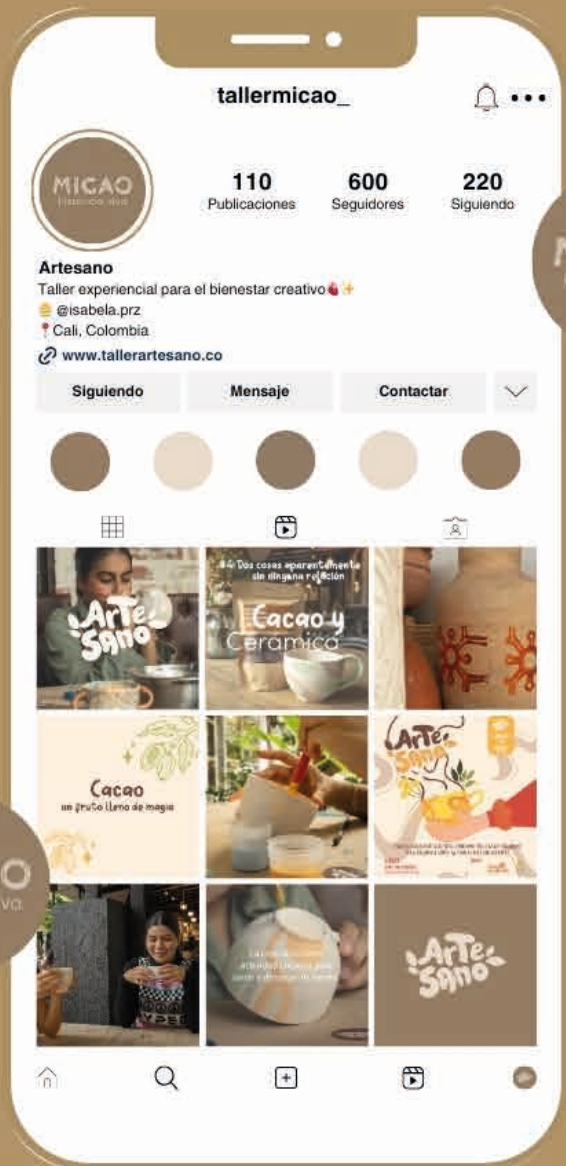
tallermicao_

MICAO
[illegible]

110
Publicaciones

600
Seguidores

220
Siguiendo

Artesano
Taller experiencial para el bienestar creativo🍫✨
😊 @isabela.prz
📍Cali, Colombia
🔗 www.tallerartesano.co

Siguiendo
Mensaje
Contactar

ArteSano

#4 Dos cosas aparentemente sin ninguna relación
Cacao y Cerámica

Cacao
un fruto lleno de magia

ArteSano

ArteSano